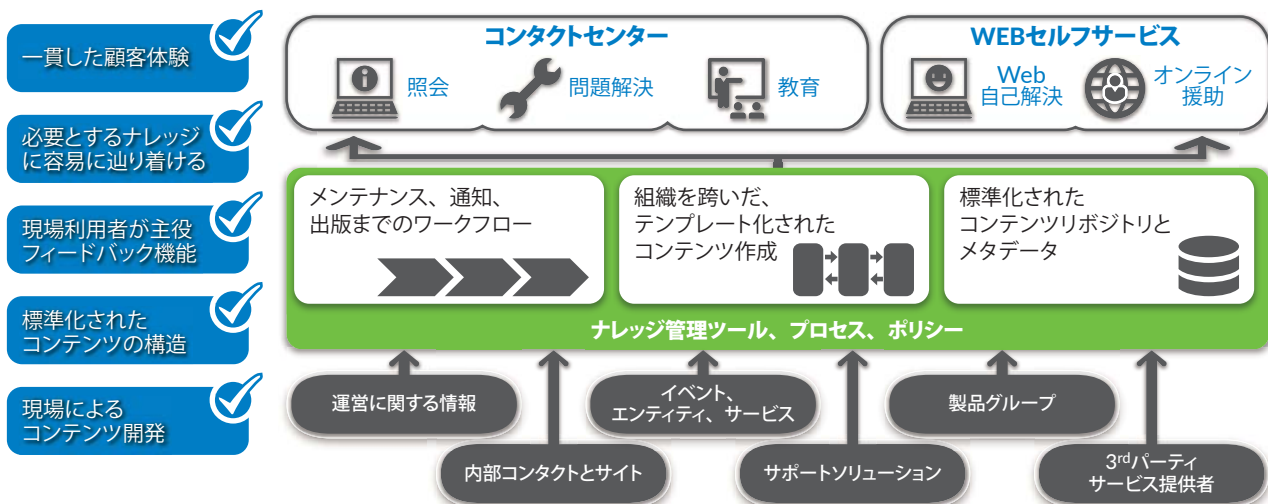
一貫した顧客体験

必要とするナレッジに容易に辿り着ける

現場利用者が主役フィードバック機能

標準化されたコンテンツの構造

現場によるコンテンツ開発

コンタクトセンター

照会

問題解決

教育

WEBセルフサービス

Web 自己解決

オンライン援助

メンテナンス、通知、出版までのワークフロー

組織を跨いだ、テンプレート化されたコンテンツ作成

標準化されたコンテンツリポジトリとメタデータ

ナレッジ管理ツール、プロセス、ポリシー

運営に関する情報

イベント、エンティティ、サービス

製品グループ

内部コンタクトとサイト

サポートソリューション

3$^{rd}$パーティサービス提供者